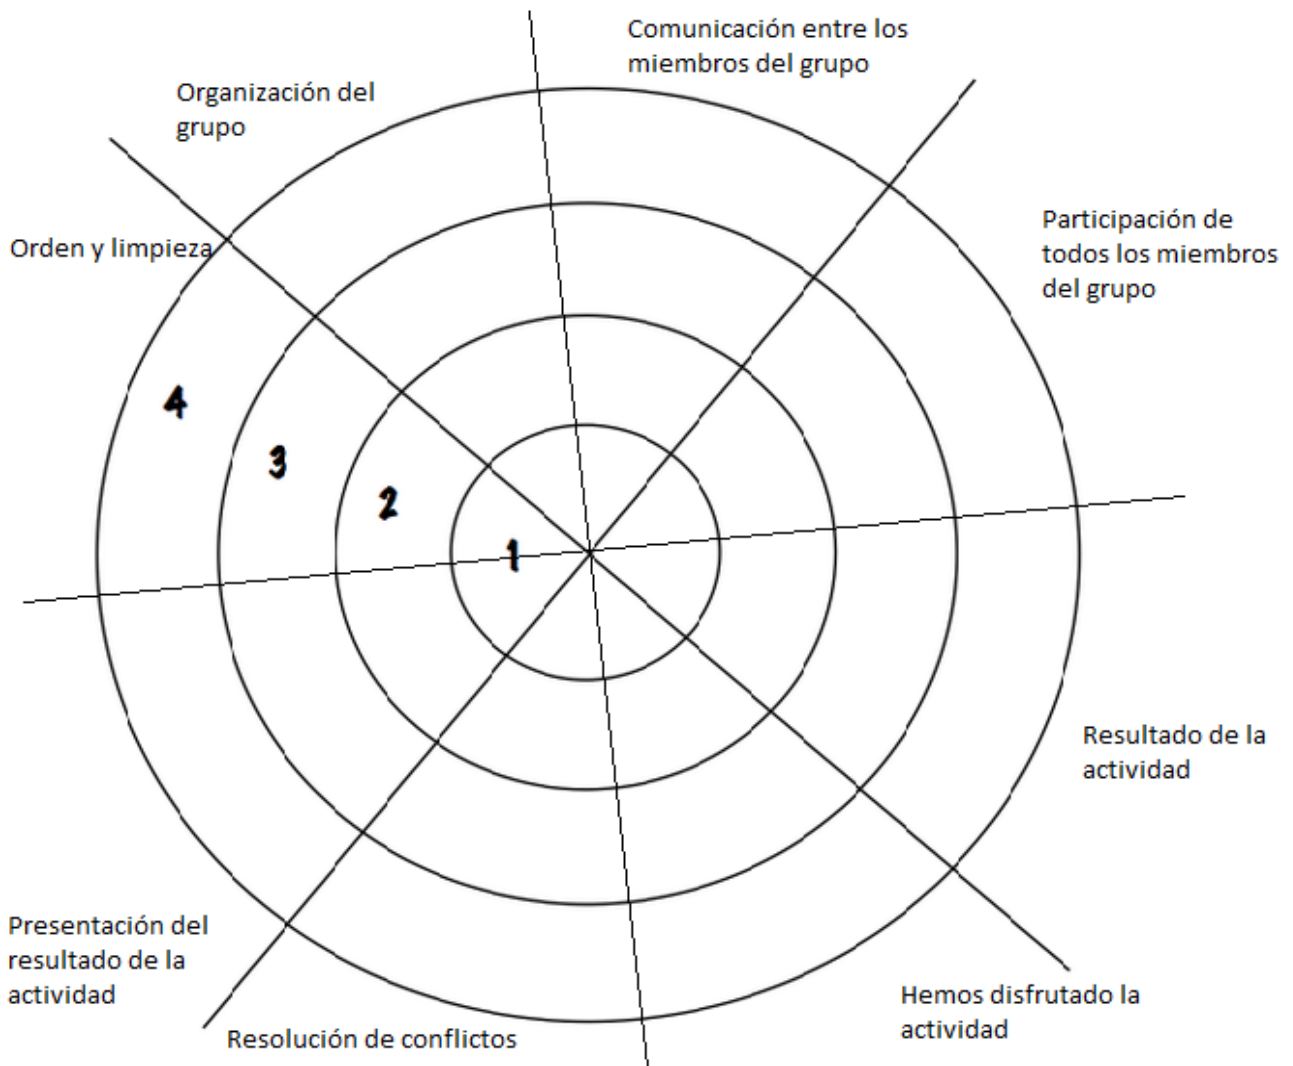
Comunicación entre los miembros del grupo

Organización del grupo

Participación de todos los miembros del grupo

Orden y limpieza

4

3

2

1

Resultado de la actividad

Presentación del resultado de la actividad

Hemos disfrutado la actividad

Resolución de conflictos